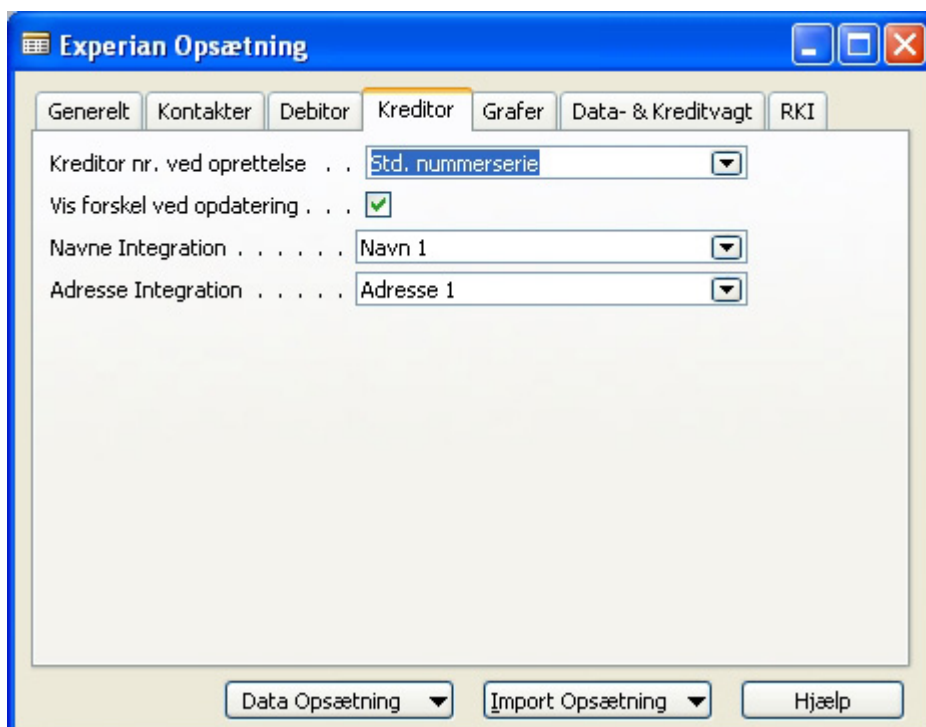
Experian Opsætning

Generelt | Kontakter | Debitor | Kreditor | Grafer | Data- & Kreditvagt | RKI

Kreditor nr. ved oprettelse . . Std. nummerserie
Vis forskel ved opdatering . . .
Navne Integration . . . . . . Navn 1
Adresse Integration . . . . . Adresse 1

Data Opsætning | Import Opsætning | Hjælp